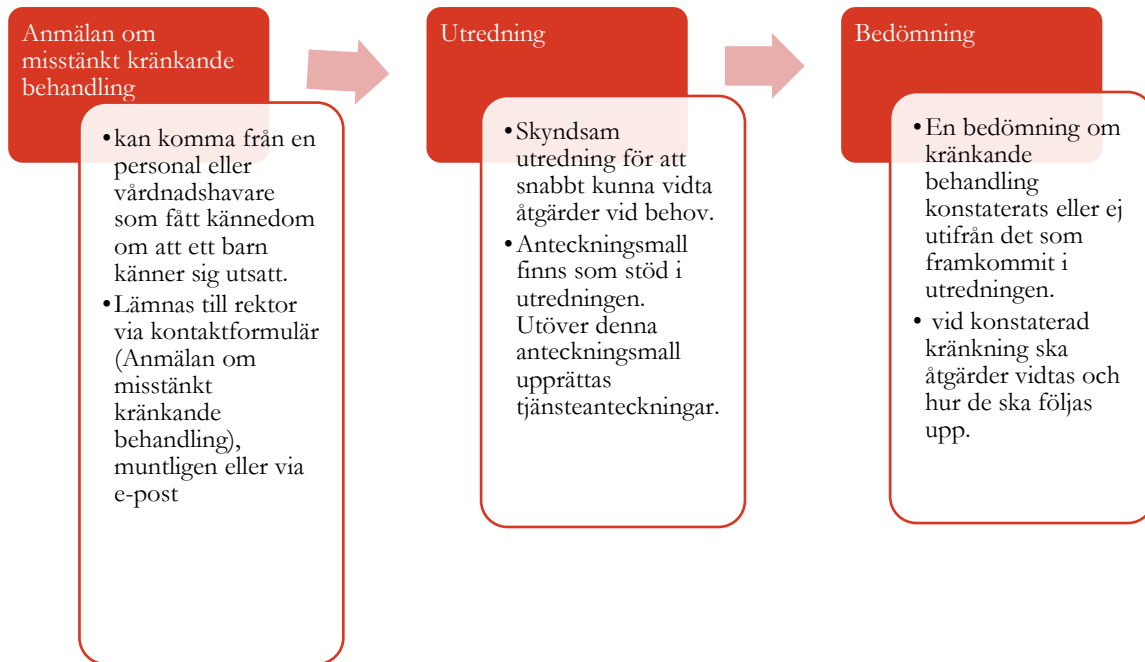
Anmälan om misstänkt kränkande behandling

• kan komma från en personal eller vårdnadshavare som fått kännedom om att ett barn känner sig utsatt.
• Lämnas till rektor via kontaktformulär (Anmälan om misstänkt kränkande behandling), muntligen eller via e-post

Utredning

• Skyndsam utredning för att snabbt kunna vidta åtgärder vid behov.
• Anteckningsmall finns som stöd i utredningen. Utöver denna anteckningsmall upprättas tjänsteanteckningar.

Bedömning

• En bedömning om kränkande behandling konstaterats eller ej utifrån det som framkommit i utredningen.
• vid konstaterad kränkning ska åtgärder vidtas och hur de ska följas upp.